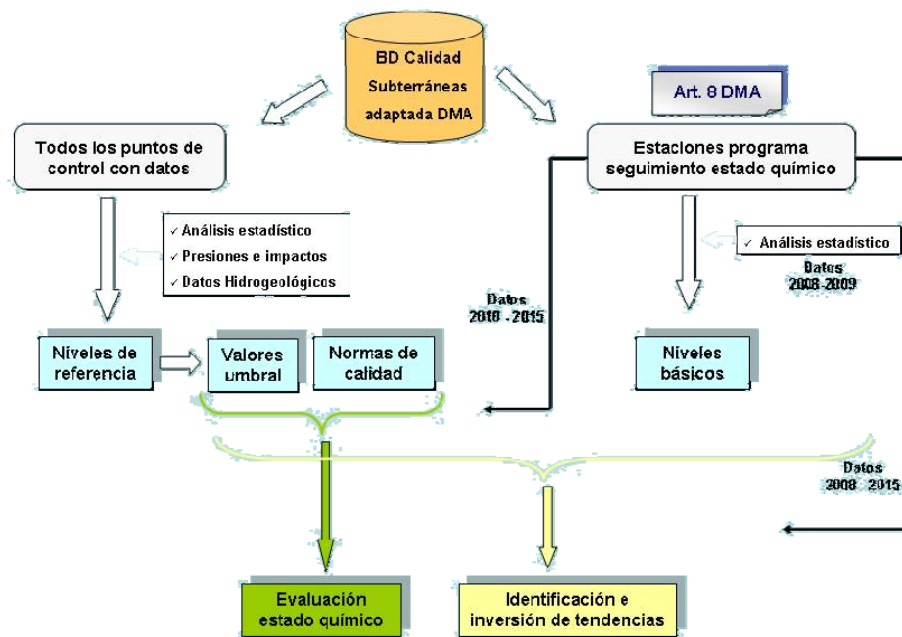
BD Calidad Subterráneas adaptada DMA

Art. 8 DMA

Todos los puntos de control con datos

Estaciones programa seguimiento estado químico

✓ Análisis estadístico
✓ Presiones e impactos
✓ Datos Hidrogeológicos

✓ Análisis estadístico

Datos 2008-2009

Datos 2010 - 2015

Niveles de referencia

Valores umbral

Normas de calidad

Niveles básicos

Datos 2008 - 2015

Evaluación estado químico

Identificación e inversión de tendencias